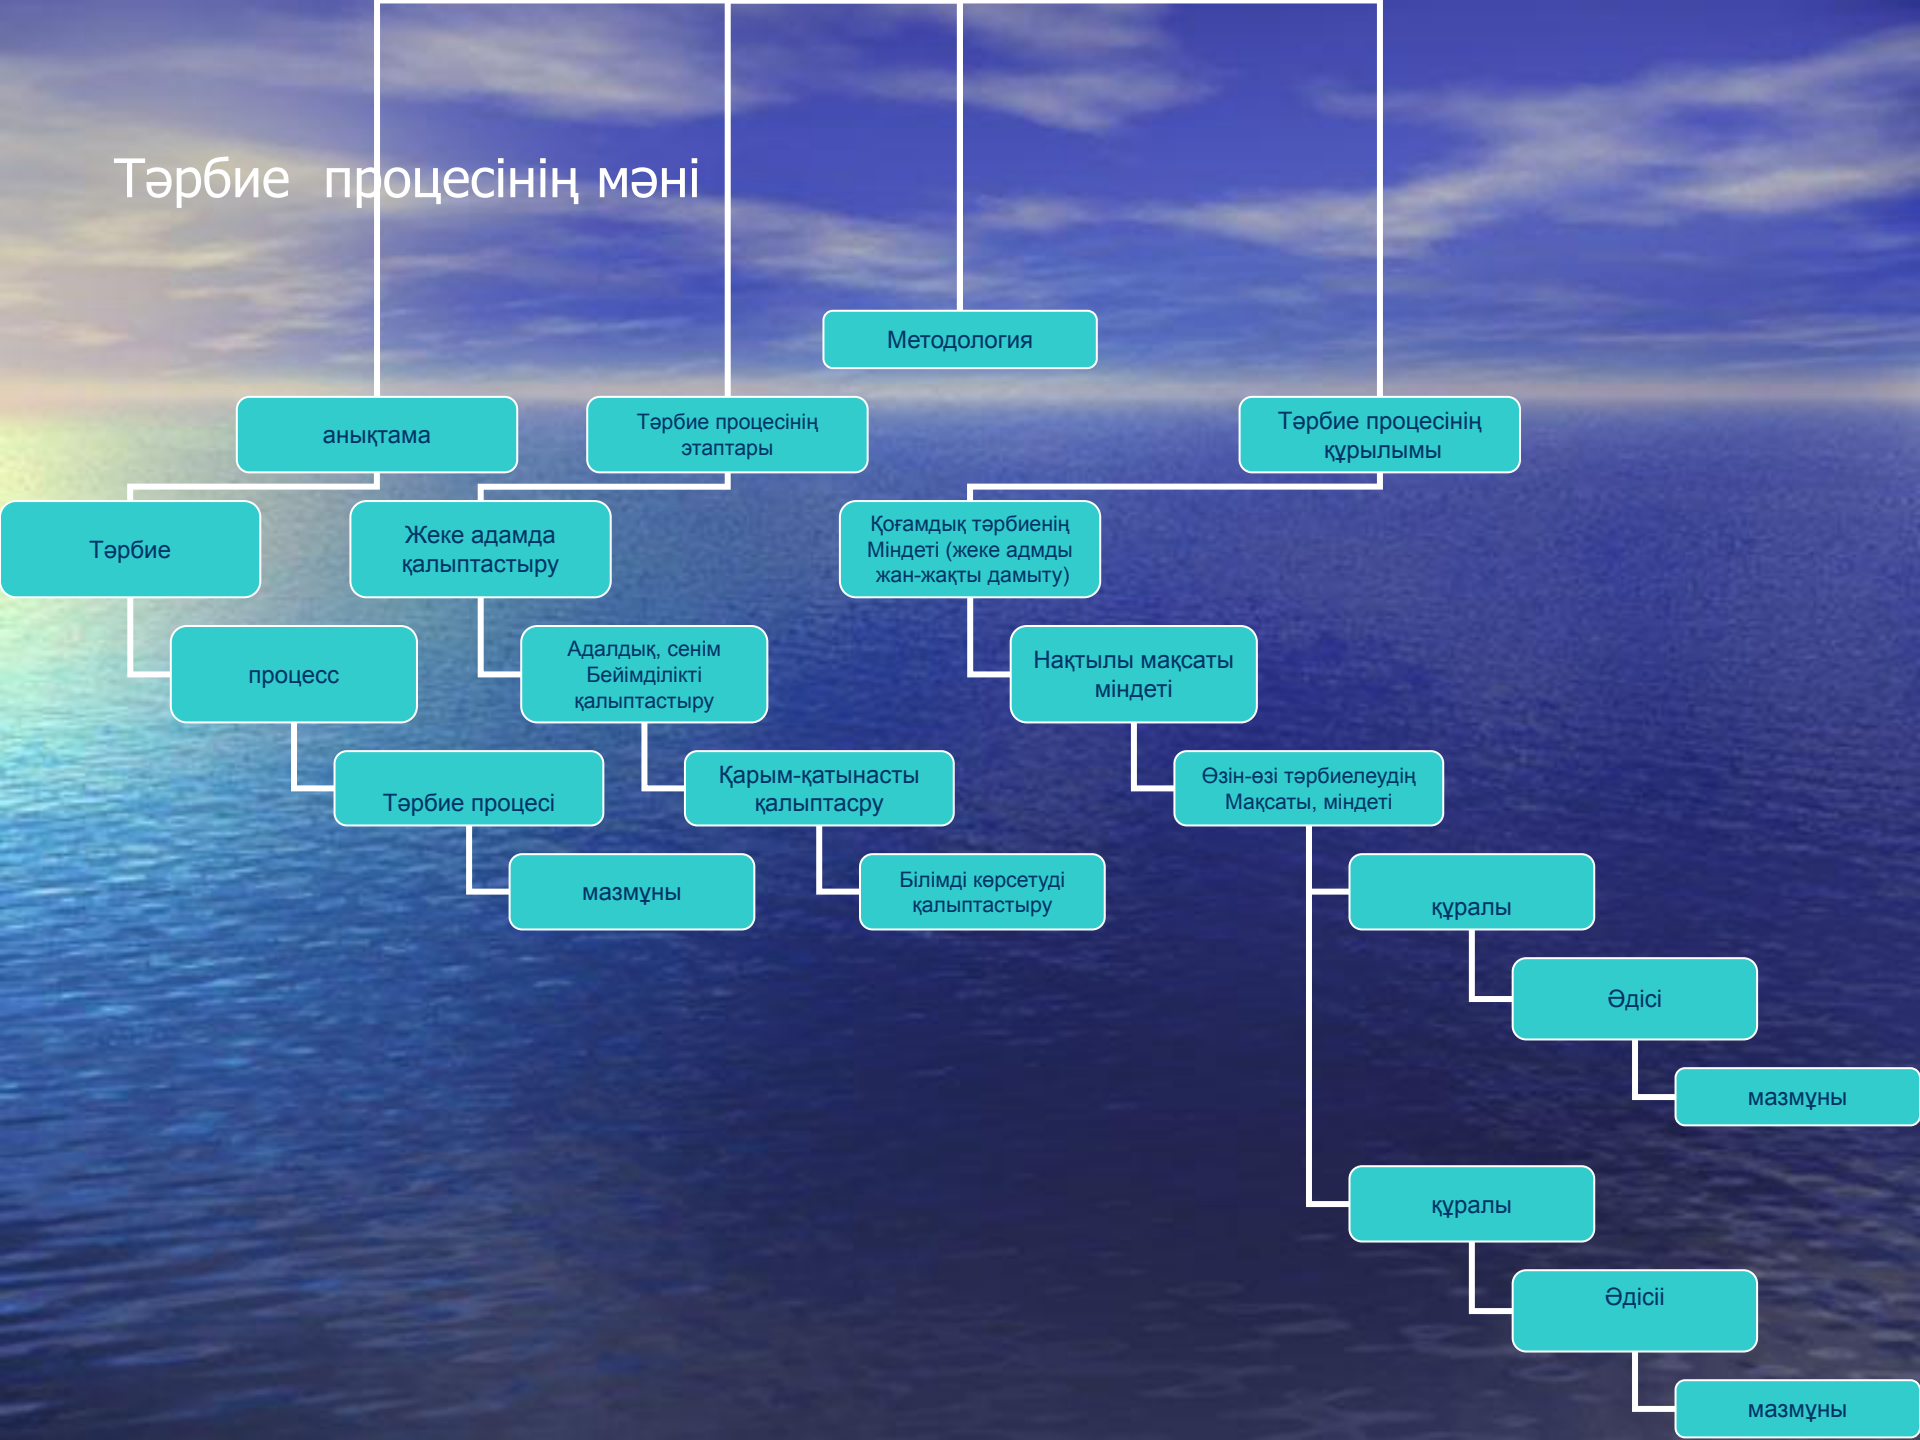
Тәрбие процесінің мәні

Методология

анықтама

Тәрбие процесінің этаптары

Тәрбие процесінің құрылымы

Тәрбие

процесс

Тәрбие процесі

мазмұны

Жеке адамда қалыптастыру

Адалдық, сенім Бейімділікті қалыптастыру

Қарым-қатынасты қалыптасру

Білімді көрсетуді қалыптастыру

Қоғамдық тәрбиенің Міндеті (жеке адмды жан-жақты дамыту)

Нақтылы мақсаты міндеті

Өзін-өзі тәрбиелеудің Мақсаты, міндеті

құралы

Әдісі

мазмұны

құралы

Әдісіі

мазмұны